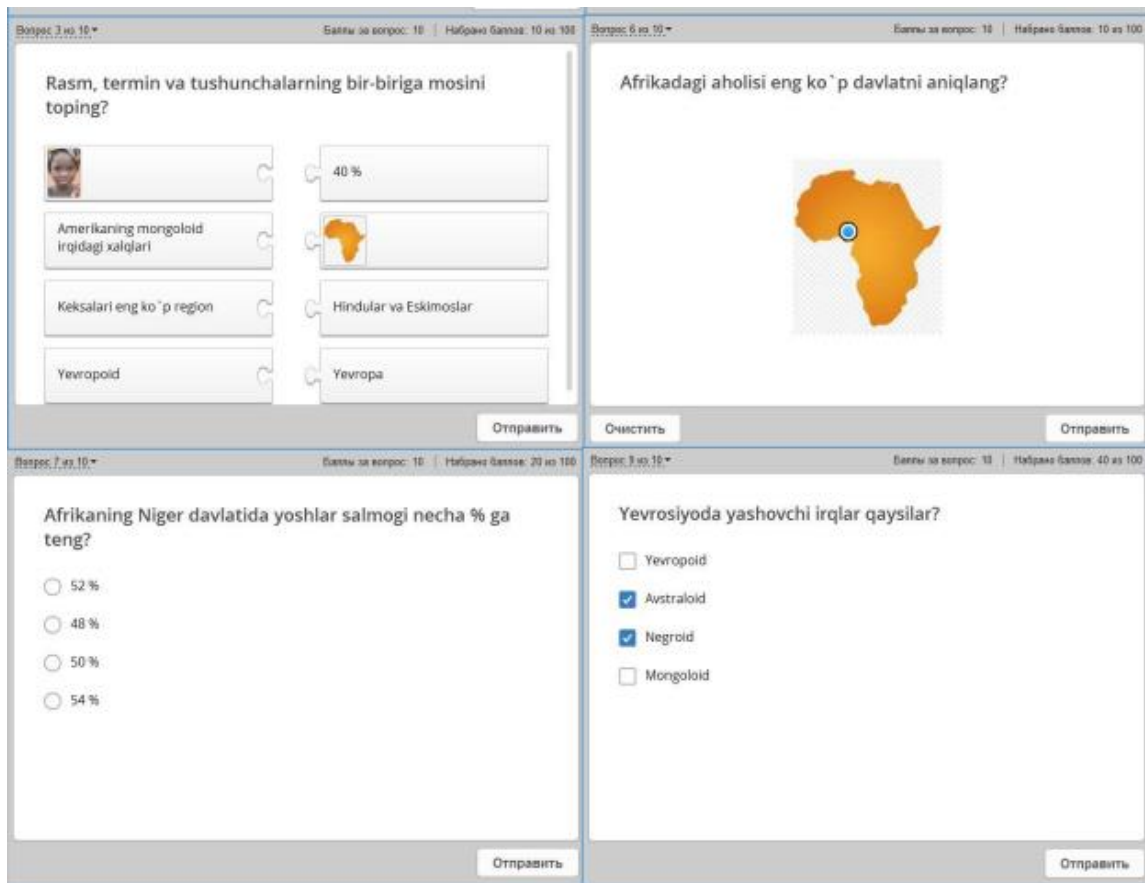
Вопрос 3 из 10 ▾
Баллы за вопрос: 10 | Набрано баллов: 10 из 100

Rasm, termin va tushunchalarning bir-biriga mosini toping?

40 %

Amerikaning mongoloid irqidagi xalqlari

Keksalari eng ko`p region

Hindular va Eskimoslar

Yevropoid

Yevropa

Отправить

Вопрос 6 из 10 ▾
Баллы за вопрос: 10 | Набрано баллов: 10 из 100

Afrikadagi aholisi eng ko`p davlatni aniqlang?

Очистить

Отправить

Вопрос 7 из 10 ▾
Баллы за вопрос: 10 | Набрано баллов: 20 из 100

Afrikaning Niger davlatida yoshlar salmogi necha % ga teng?

52 %

48 %

50 %

54 %

Отправить

Вопрос 9 из 10 ▾
Баллы за вопрос: 10 | Набрано баллов: 40 из 100

Yevrosiyoda yashovchi irqlar qaysilar?

Yevropoid

Avstraloid

Negroid

Mongoloid

Отправить